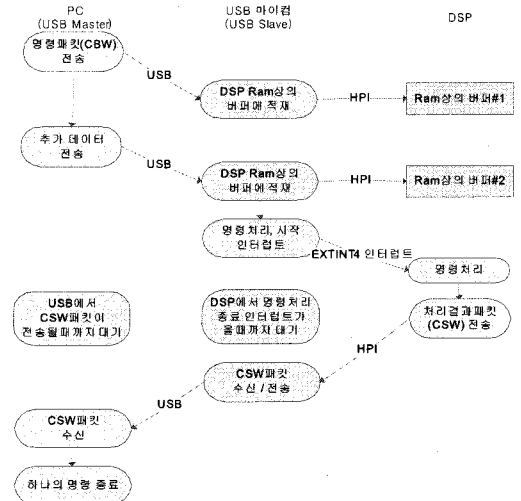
PC
(USB Master)

USB 마이컴
(USB Slave)

DSP

명령패킷(CBW) 전송

USB

DSP Ram상의 버퍼에 적재

HPI

Ram상의 버퍼#1

추가 데이터 전송

USB

DSP Ram상의 버퍼에 적재

HPI

Ram상의 버퍼#2

명령처리, 시작 인터럽트

EXTINT4 인터럽트

명령처리

USB에서 CSW패킷이 전송될때까지 대기

DSP에서 명령처리 종료 인터럽트가 올때까지 대기

처리결과패킷 (CSW) 전송

HPI

CSW패킷 수신 / 전송

USB

CSW패킷 수신

하나의 명령 종료